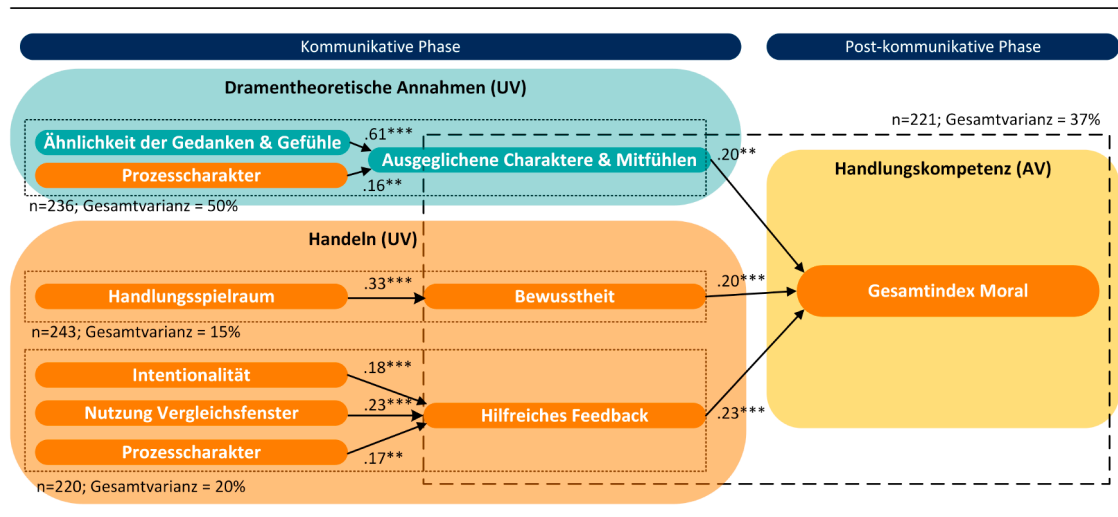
Kommunikative Phase

Post-kommunikative Phase

Dramentheoretische Annahmen (UV)

n=221; Gesamtvarianz = 37%

Ähnlichkeit der Gedanken & Gefühle

.61***

Ausgeglichene Charaktere & Mitfühlen

.20**

Prozesscharakter

.16**

n=236; Gesamtvarianz = 50%

Handlungskompetenz (AV)

Handeln (UV)

Handlungsspielraum

.33***

Bewusstheit

.20***

Gesamtindex Moral

n=243; Gesamtvarianz = 15%

Intentionalität

.18***

Nutzung Vergleichsfenster

.23***

Hilfreiches Feedback

.23***

Prozesscharakter

.17**

n=220; Gesamtvarianz = 20%